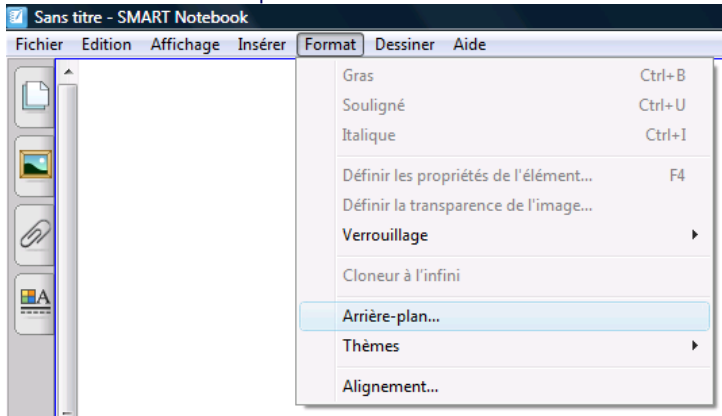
Sans titre - SMART Notebook

Fichier Edition Affichage Insérer Format Dessiner Aide

Gras Ctrl+B
Souligné Ctrl+U
Italique Ctrl+I
Définir les propriétés de l'élément... F4
Définir la transparence de l'image...
Verrouillage
Cloneur à l'infini
Arrière-plan...
Thèmes
Alignement...